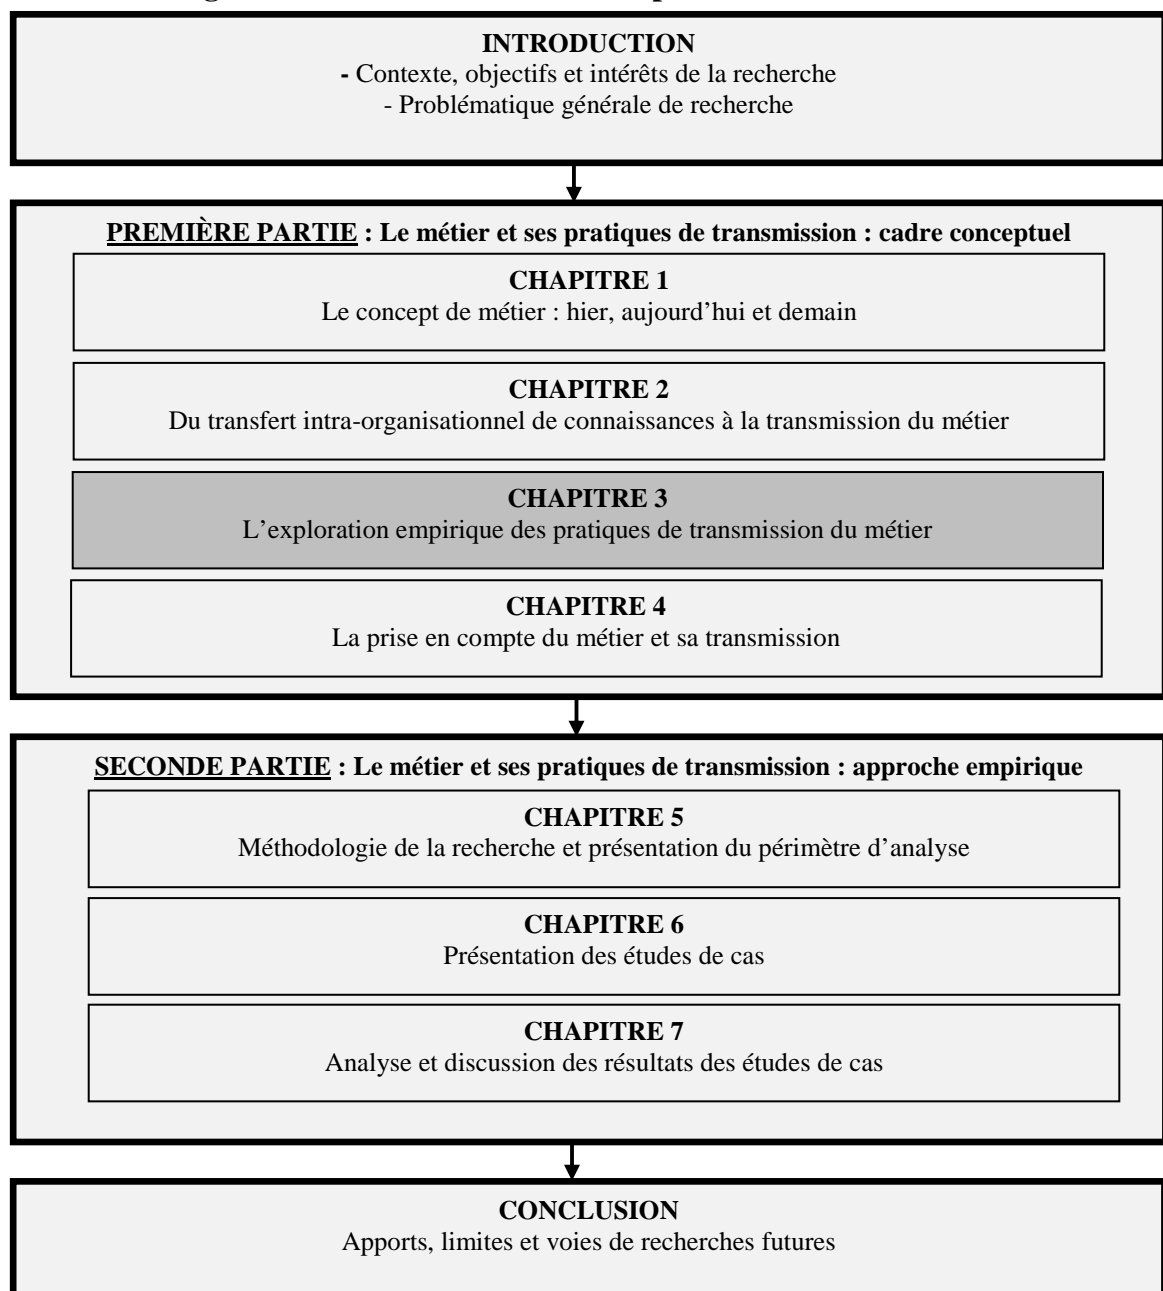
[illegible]

INTRODUCTION
- Contexte, objectifs et intérêts de la recherche
- Problématique générale de recherche

PREMIÈRE PARTIE : Le métier et ses pratiques de transmission : cadre conceptuel

CHAPITRE 1
Le concept de métier : hier, aujourd'hui et demain

CHAPITRE 2
Du transfert intra-organisationnel de connaissances à la transmission du métier

CHAPITRE 3
L'exploration empirique des pratiques de transmission du métier

CHAPITRE 4
La prise en compte du métier et sa transmission

SECONDE PARTIE : Le métier et ses pratiques de transmission : approche empirique

CHAPITRE 5
Méthodologie de la recherche et présentation du périmètre d'analyse

CHAPITRE 6
Présentation des études de cas

CHAPITRE 7
Analyse et discussion des résultats des études de cas

CONCLUSION
Apports, limites et voies de recherches futures